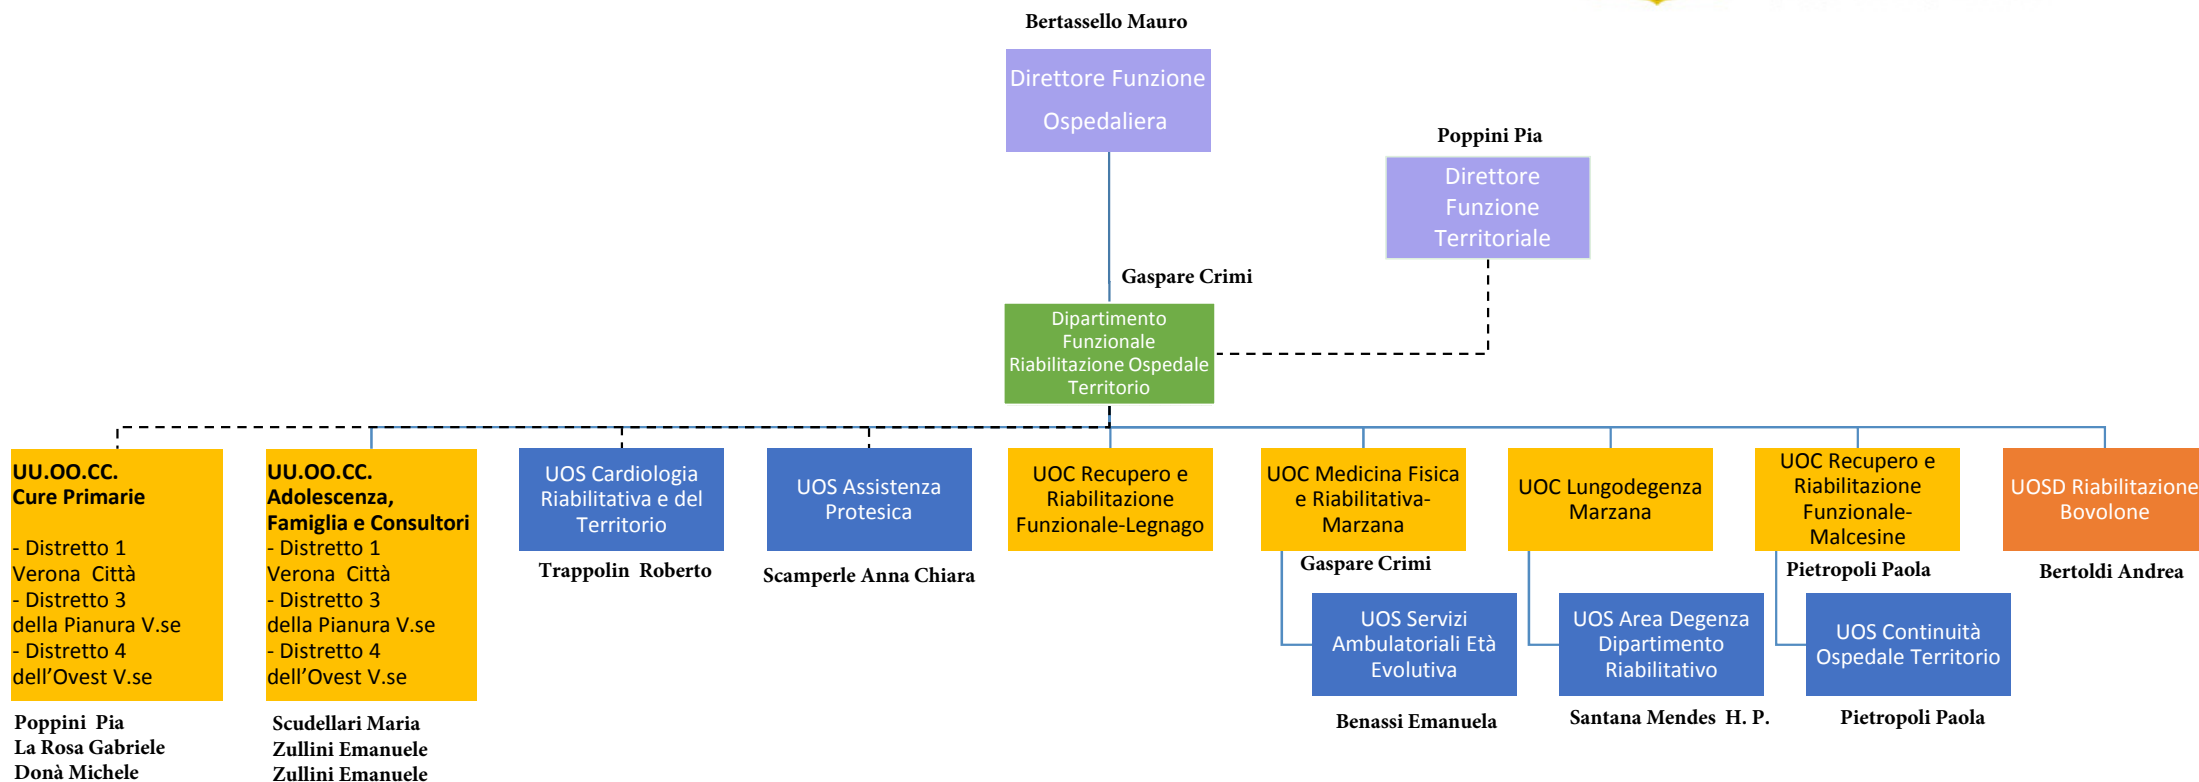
Bertassello Mauro

Direttore Funzione Ospedaliera

Poppini Pia

Direttore Funzione Territoriale

Gaspare Crimi

Dipartimento Funzionale Riabilitazione Ospedale Territorio

UU.OO.CC.
Cure Primarie

- Distretto 1
Verona Città
- Distretto 3
della Pianura V.se
- Distretto 4
dell'Ovest V.se

Poppini Pia
La Rosa Gabriele
Donà Michele

UU.OO.CC.
Adolescenza, Famiglia e Consultori
- Distretto 1
Verona Città
- Distretto 3
della Pianura V.se
- Distretto 4
dell'Ovest V.se

Scudellari Maria
Zullini Emanuele
Zullini Emanuele

UOS Cardiologia Riabilitativa e del Territorio

Trappolin Roberto

UOS Assistenza Protesica

Scamperle Anna Chiara

UOC Recupero e Riabilitazione Funzionale-Legnago

UOC Medicina Fisica e Riabilitativa-Marzana

Gaspare Crimi

UOS Servizi Ambulatoriali Età Evolutiva

Benassi Emanuela

UOC Lungodegenza Marzana

UOS Area Degenza Dipartimento Riabilitativo

Santana Mendes H. P.

UOC Recupero e Riabilitazione Funzionale-Malcesine

Pietropoli Paola

UOS Continuità Ospedale Territorio

Pietropoli Paola

UOSD Riabilitazione Bovolone

Bertoldi Andrea